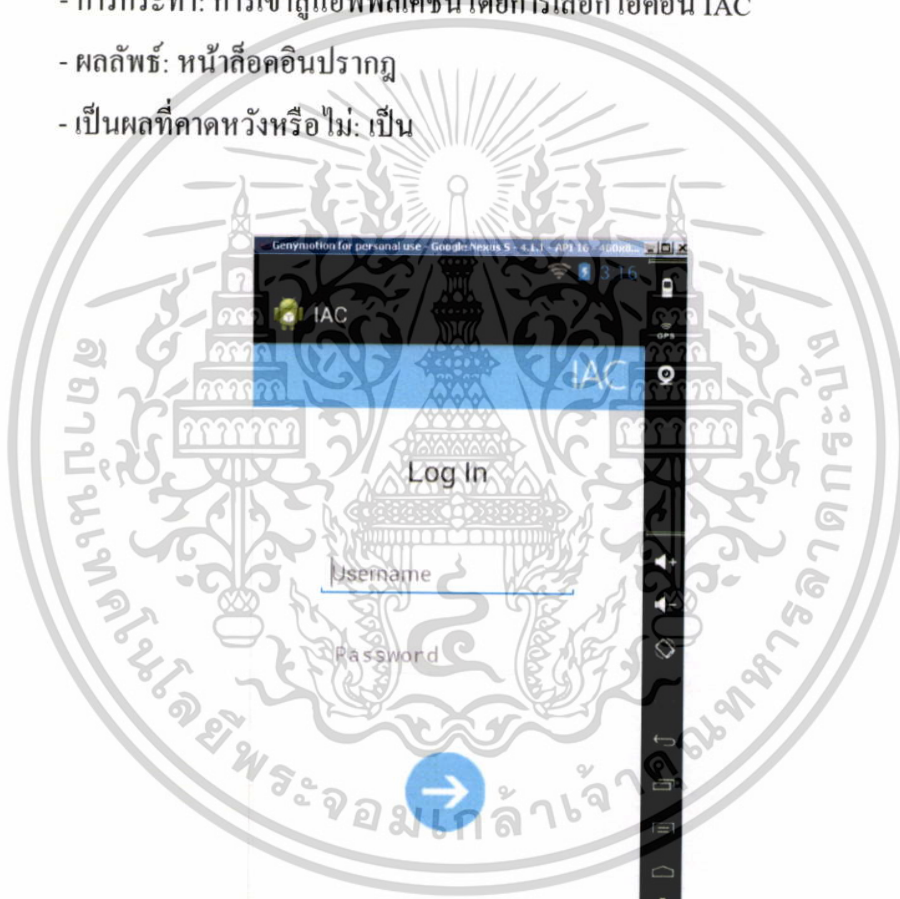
- การกระทำ: การเข้าสู่แอพพลิเคชันโดยการเลือกไอคอน IAC

- ผลลัพธ์: หน้าล็อคอินปรากฏ

- เป็นผลที่คาดหวังหรือไม่: เป็น

Genymotion for personal use - Google Nexus S - 4.1.1 - API 16 - 480x8...

3:16

IAC

IAC

Log In

Username

Password

GPS

สถาบันเทคโนโลยีพระจอมเกล้าเจ้าคุณทหารลาดกระบัง